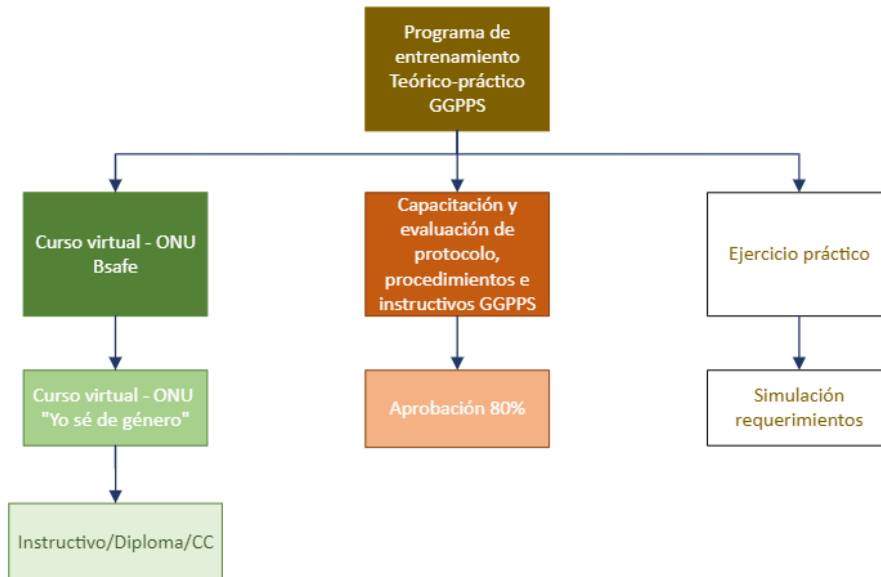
Programa de entrenamiento Teórico-práctico GGPPS

Curso virtual - ONU Bsafe

Capacitación y evaluación de protocolo, procedimientos e instructivos GGPPS

Ejercicio práctico

Curso virtual - ONU "Yo sé de género"

Aprobación 80%

Simulación requerimientos

Instructivo/Diploma/CC